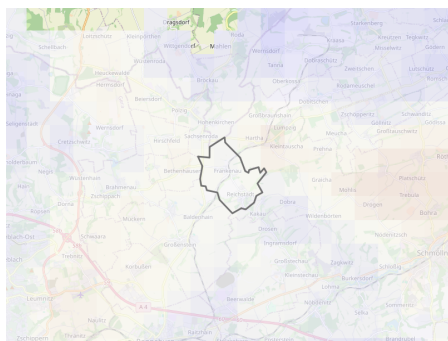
Crossdorf
Lunzenau
Wiederau
Schlebach
Wittgendorf
Mohlen
Weinsdorf
Tanna
Steinbach
Remse
Frohnsdorf
Heinersdorf
Tiefenhain
Penig
Langenleuba-Oberhain
Wernsdorf
Cretzschwitz
Hermsdorf
Nöbdenitz
Schwaben
Zschernitz
Zumroda
Mohlen
Frankenau
Bethenhausen
Reichstedt
Kaltenborn
Oettersdorf
Ponitz
Gößnitz
Röpersdorf
Dobra
Gräfenbrück
Langenbernsdorf
Schmölln
Bolkau
Trebsen
Leumnitz
Dietersdorf
A 4
Baumann